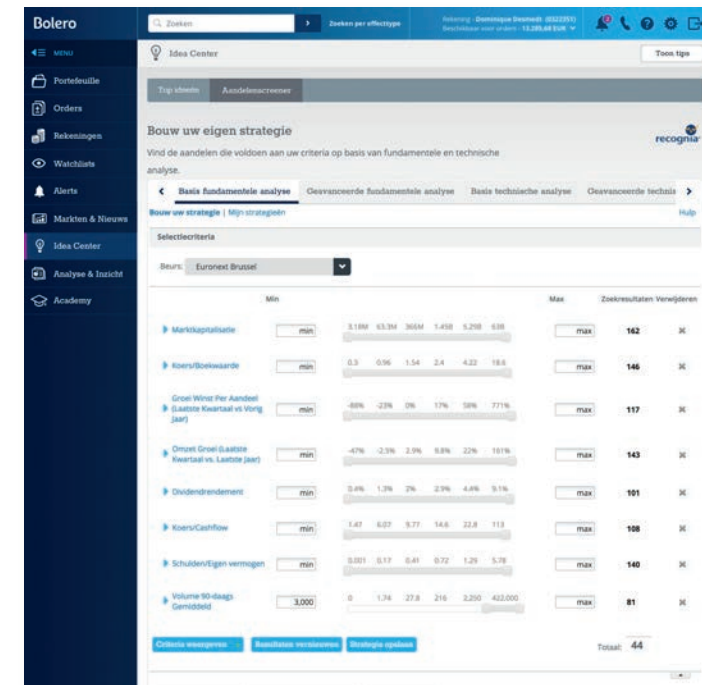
Bolero

Zoeken

Zoeken per effecttype

Rekening: Dominique Desmedt (0322351)
Beschikbaar voor orders: 13.285,68 EUR

MENU

Portefeuille

Orders

Rekeningen

Watchlists

Alerts

Markten & Nieuws

Idea Center

Analyse & Inzicht

Academy

Idea Center

Toon tips

Top ideeën

Aandelenscreener

Bouw uw eigen strategie

recognia

Vind de aandelen die voldoen aan uw criteria op basis van fundamentele en technische analyse.

Basis fundamentele analyse | Geavanceerde fundamentele analyse | Basis technische analyse | Geavanceerde technis

Bouw uw strategie | Mijn strategieën

Hulp

Selectiecriteria

Beurs: Euronext Brussel

| | Min | | Max | Zoekresultaten | Verwijderen |
|---|---|---|---|---|---|
| Marktkapitalisatie | min | 3.18M 63.3M 366M 1.45B 5.29B 63B | max | 162 | ✖ |
| Koers/Boekwaarde | min | 0.5 0.96 1.54 2.4 4.22 18.6 | max | 146 | ✖ |
| Groei Winst Per Aandeel (Laatste Kwartaal vs Vorig Jaar) | min | -86% -23% 0% 17% 58% 771% | max | 117 | ✖ |
| Omzet Groei (Laatste Kwartaal vs. Laatste Jaar) | min | -47% -2.5% 2.9% 9.8% 22% 161% | max | 143 | ✖ |
| Dividendrendement | min | 0.4% 1.3% 2% 2.9% 4.4% 9.1% | max | 101 | ✖ |
| Koers/Cashflow | min | 1.47 6.07 9.77 14.6 22.8 113 | max | 108 | ✖ |
| Schulden/Eigen vermogen | min | 0.001 0.17 0.41 0.72 1.29 5.78 | max | 140 | ✖ |
| Volume 90-daags Gemiddeld | 3,000 | 0 1.74 27.8 216 2,250 422,000 | max | 81 | ✖ |

Criteria weergeven | Resultaten vernieuwen | Strategie opslaan

Totaal: 44